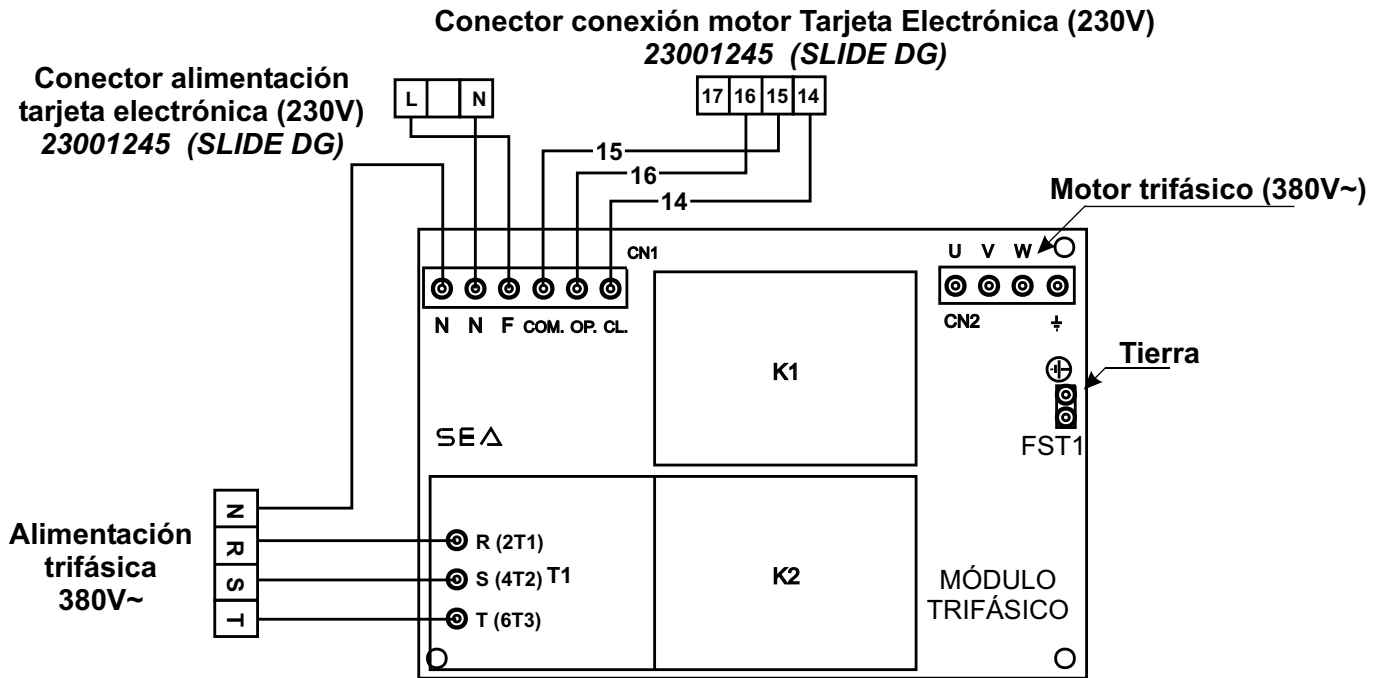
Conector conexión motor Tarjeta Electrónica (230V)
23001245 (SLIDE DG)

Conector alimentación tarjeta electrónica (230V)
23001245 (SLIDE DG)

L N

17 16 15 14

15
16
14

Motor trifásico (380V~)

CN1

U V W

N N F COM. OP. CL.

CN2

K1

Tierra

FST1

SEA

Alimentación trifásica 380V~

N
R
S
T

R (2T1)
S (4T2) T1
T (6T3)

K2

MÓDULO TRIFÁSICO